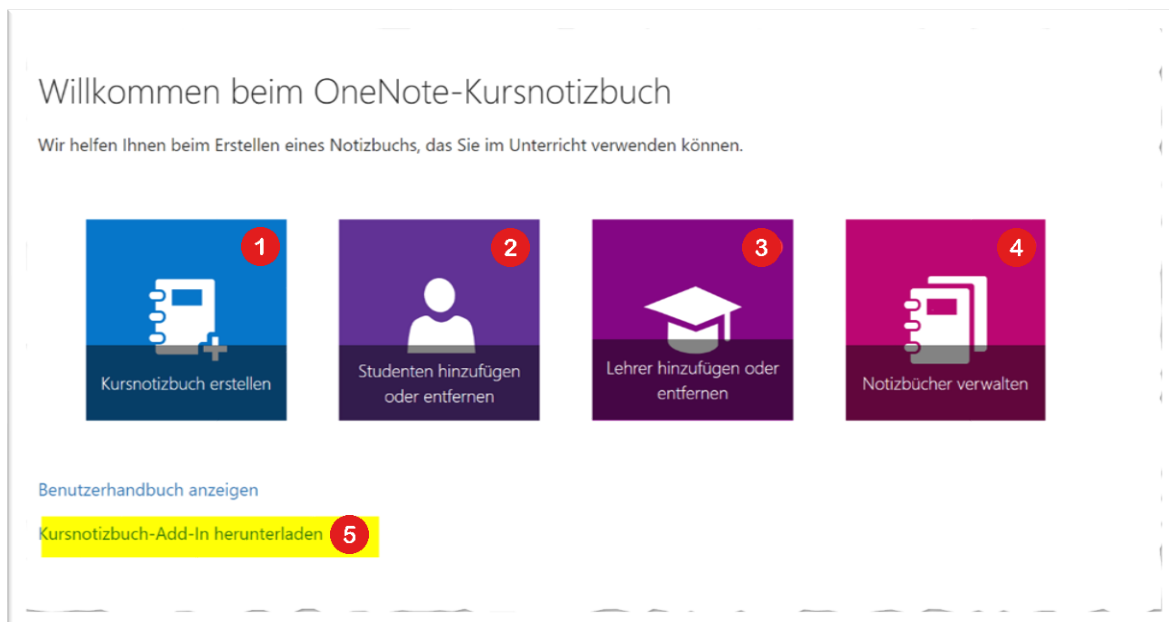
Willkommen beim OneNote-Kursnotizbuch

Wir helfen Ihnen beim Erstellen eines Notizbuchs, das Sie im Unterricht verwenden können.

1
Kursnotizbuch erstellen

2
Studenten hinzufügen oder entfernen

3
Lehrer hinzufügen oder entfernen

4
Notizbücher verwalten

Benutzerhandbuch anzeigen

Kursnotizbuch-Add-In herunterladen 5